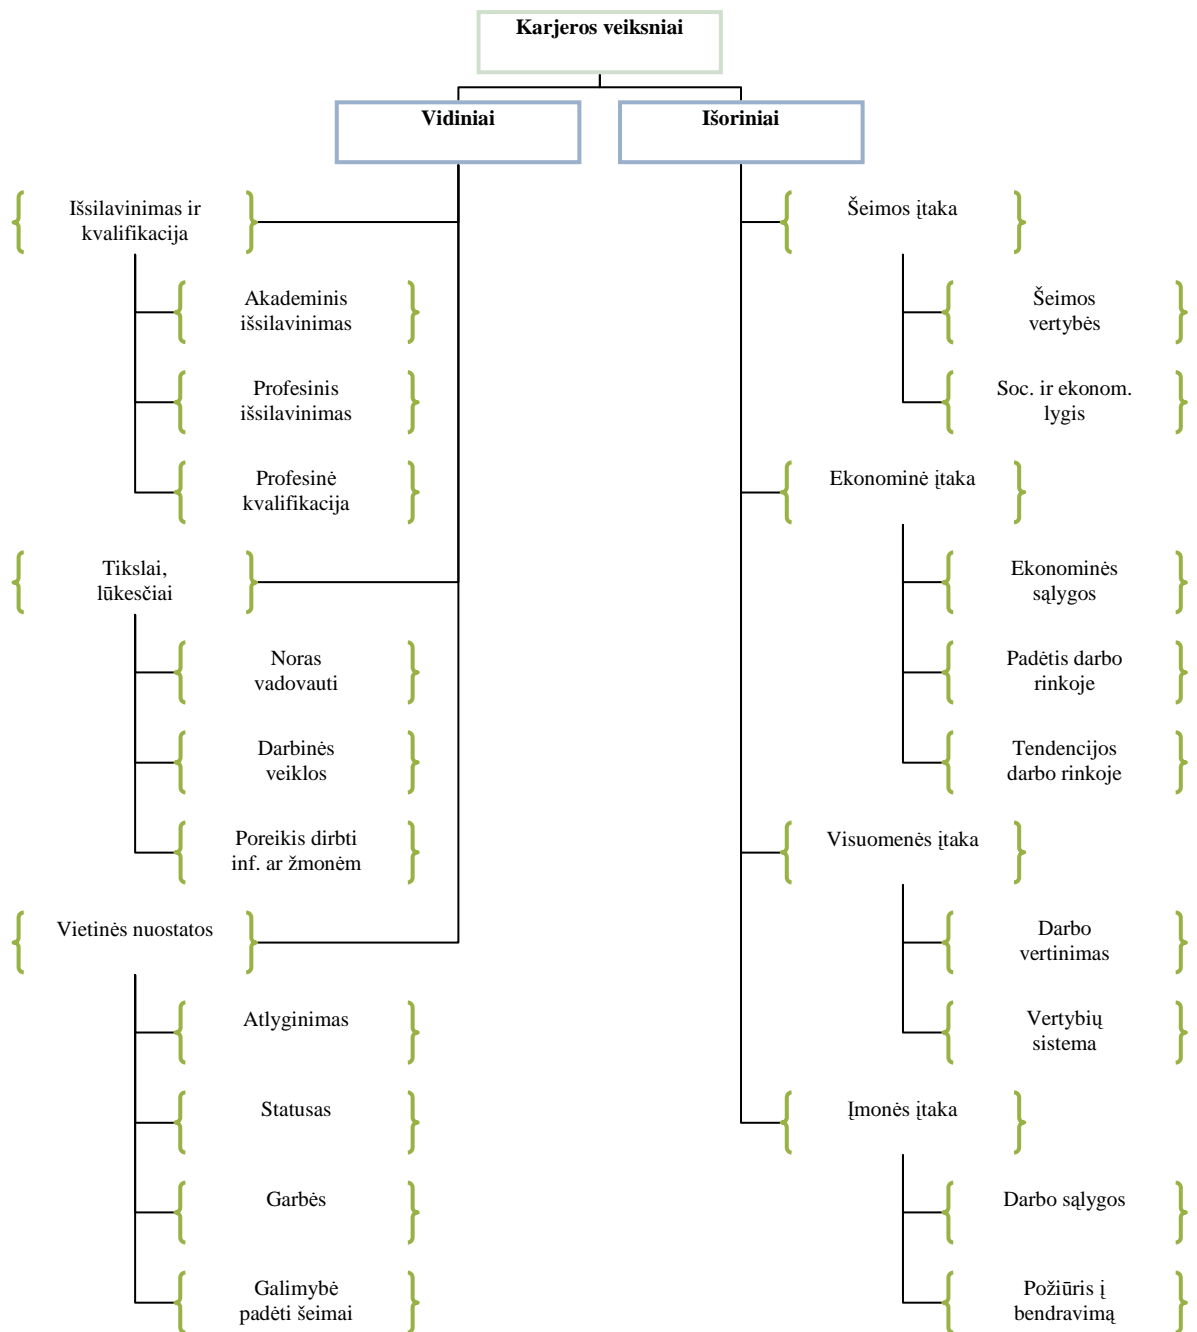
Karjeros veiksniai

Vidiniai

Išoriniai

Išsilavinimas ir kvalifikacija

Akademinis išsilavinimas

Profesinis išsilavinimas

Profesinė kvalifikacija

Tikslai, lūkesčiai

Noras vadovauti

Darbinės veiklos

Poreikis dirbti inf. ar žmonėm

Vietinės nuostatos

Atlyginimas

Statusas

Garbės

Galimybė padėti šeimai

Šeimos įtaka

Šeimos vertybės

Soc. ir ekonom. lygis

Ekonominė įtaka

Ekonominės sąlygos

Padėtis darbo rinkoje

Tendencijos darbo rinkoje

Visuomenės įtaka

Darbo vertinimas

Vertybių sistema

Įmonės įtaka

Darbo sąlygos

Požiūris į bendravimą